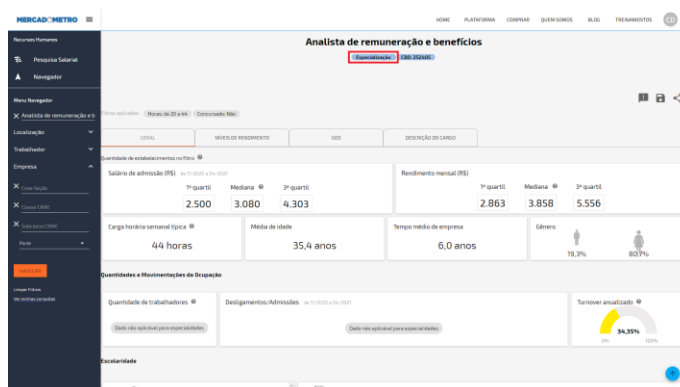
MERCADOMETRO

HOME PLATAFORMA COMPRAR QUEM SOMOS BLOG TREINAMENTOS CD

Recursos Humanos
Pesquisa Salarial
Navegador

Menu Navegador
Analista de remuneração e b
Localização
Trabalhador
Empresa
Grupo Seção
Classe CNAE
Subclasse CNAE
Porte
BUSCAR
Limpar Filtros
Ver minhas consultas

Analista de remuneração e benefícios
Especialização CBO: 252405

Filtros aplicados: Maiores de 20 a 44 Concursado: Não

GERAL NÍVEIS DE RENDIMENTO GEO DESCRIÇÃO DO CARGO

Quantidade de estabelecimentos no filtro:

Salário de admissão (R$) de 11/2020 a 04/2021
1º quartil Mediana 3º quartil
2.500 3.080 4.303

Rendimento mensal (R$)
1º quartil Mediana 3º quartil
2.863 3.858 5.556

Carga horária semanal típica
44 horas

Média de idade
35,4 anos

Tempo médio de empresa
6,0 anos

Gênero
19,3% 80,7%

Quantidades e Movimentações da Ocupação

Quantidade de trabalhadores
Dado não aplicável para especialidades

Desligamentos/Admissões de 11/2020 a 04/2021
Dado não aplicável para especialidades

Turnover anualizado
34,35%
0% 100%

Escolaridade